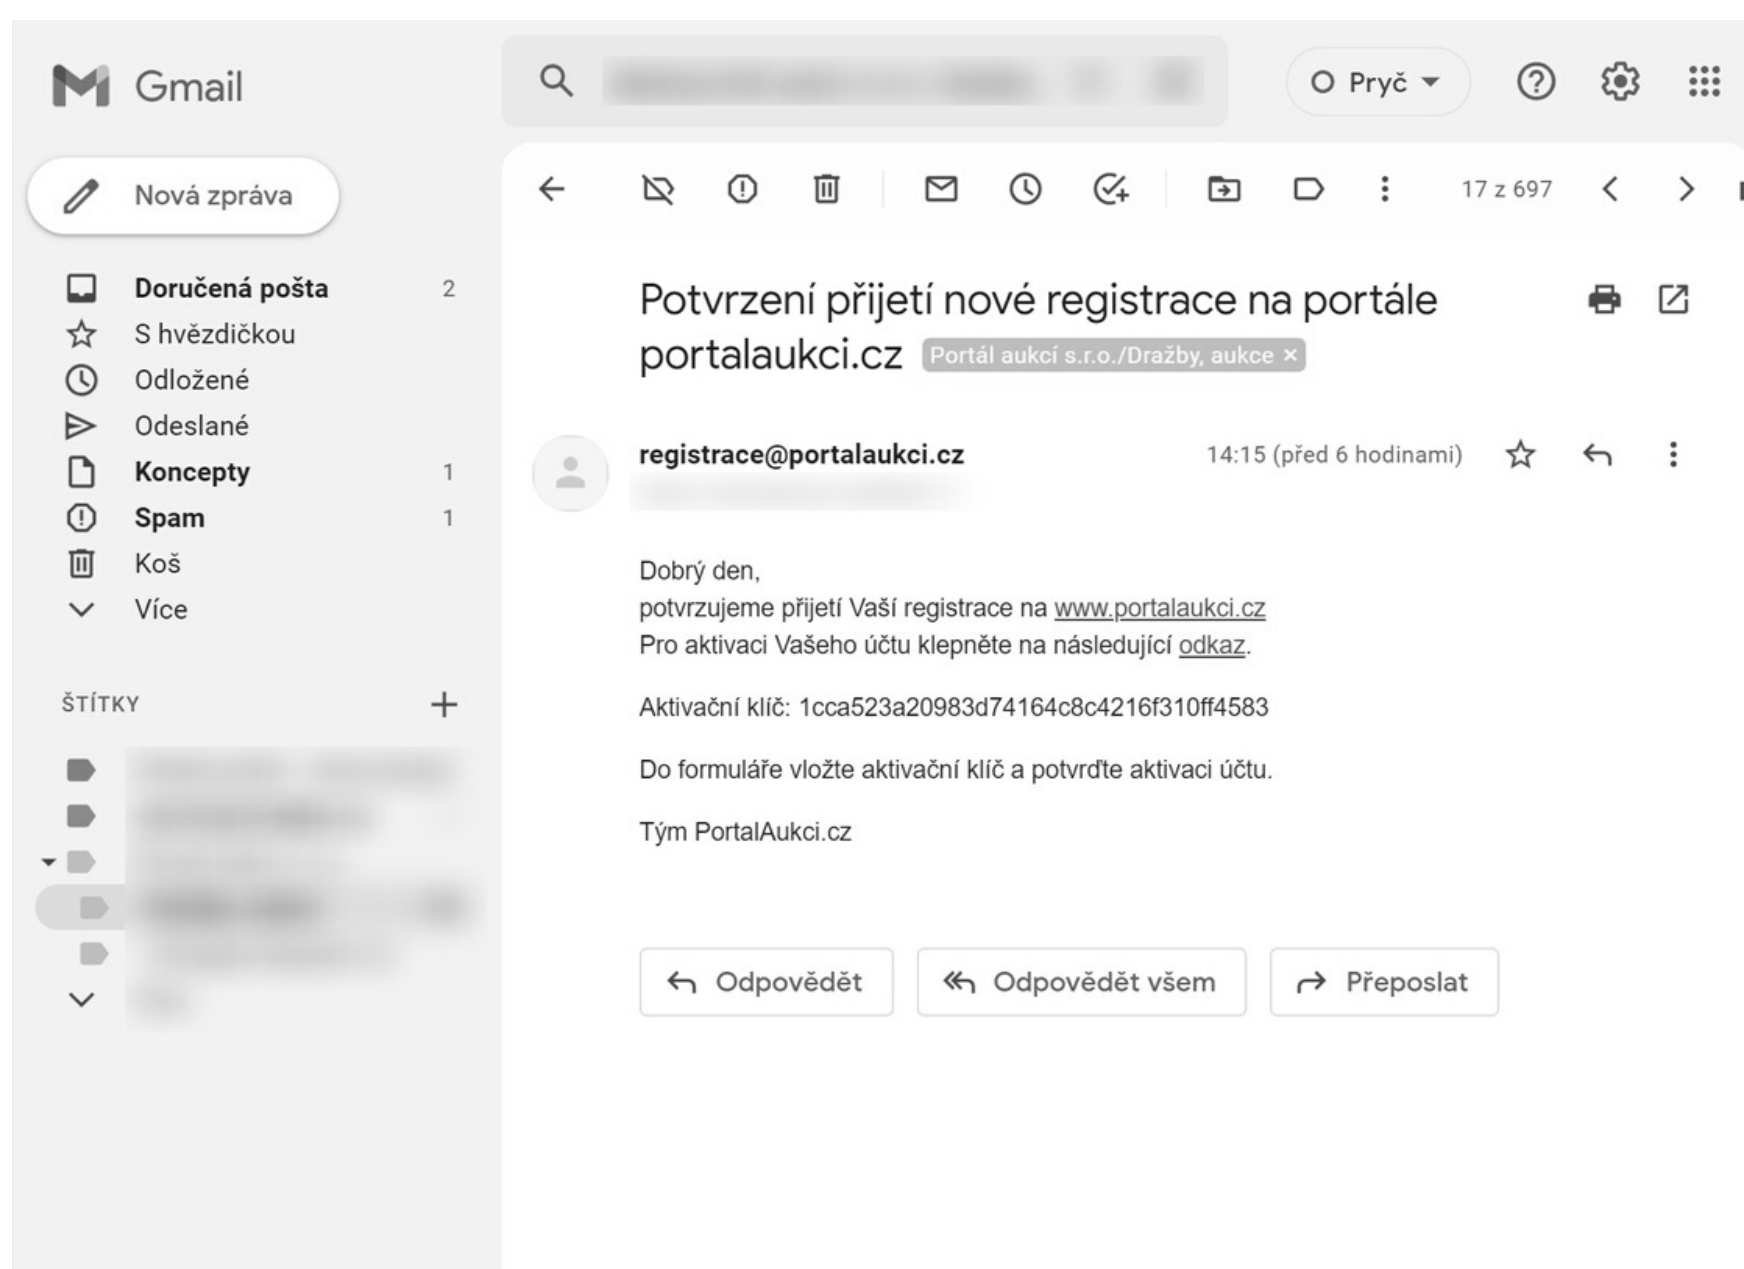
Gmail

Pryč

Nová zpráva

Doručená pošta 2
S hvězdičkou
Odložené
Odeslané
Koncepty 1
Spam 1
Koš
Více

ŠTÍTKY +

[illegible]

17 z 697

Potvrzení přijetí nové registrace na portále portalaukci.cz Portál aukcí s.r.o./Dražby, aukce ×

registrace@portalaukci.cz
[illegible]

14:15 (před 6 hodinami)

Dobrý den,
potvrzujeme přijetí Vaší registrace na www.portalaukci.cz
Pro aktivaci Vašeho účtu klepněte na následující odkaz.

Aktivační klíč: 1cca523a20983d74164c8c4216f310ff4583

Do formuláře vložte aktivační klíč a potvrďte aktivaci účtu.

Tým PortalAukci.cz

Odpovědět
Odpovědět všem
Přeposlat